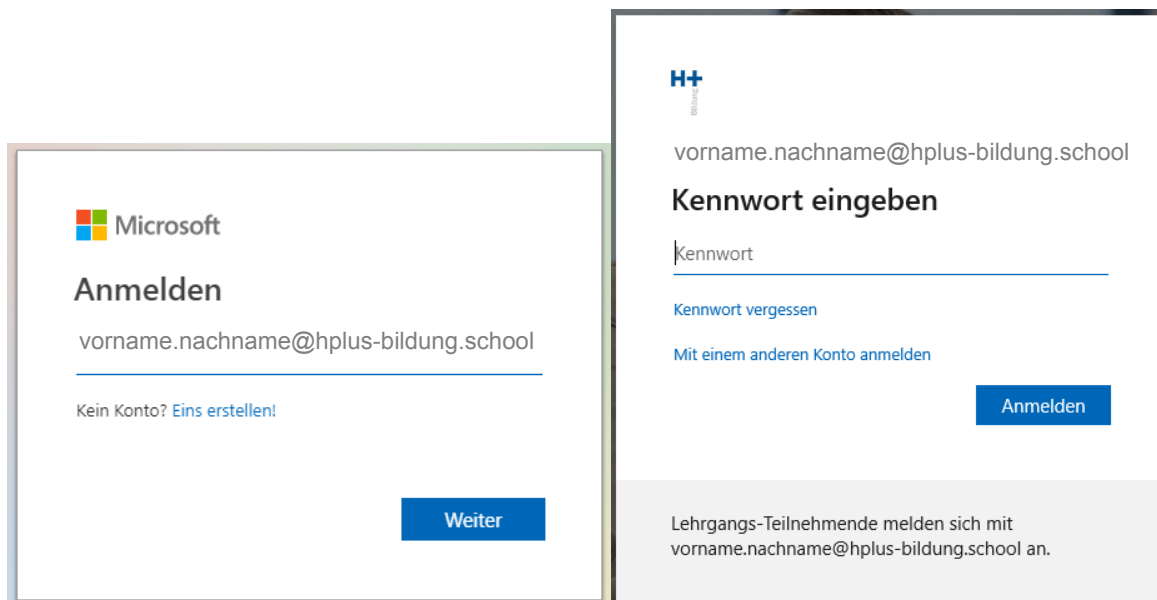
Microsoft

Anmelden

vorname.nachname@hplus-bildung.school

Kein Konto? Eins erstellen!

Weiter

H+
Bildung

vorname.nachname@hplus-bildung.school

Kennwort eingeben

Kennwort

Kennwort vergessen

Mit einem anderen Konto anmelden

Anmelden

Lehrgangs-Teilnehmende melden sich mit vorname.nachname@hplus-bildung.school an.